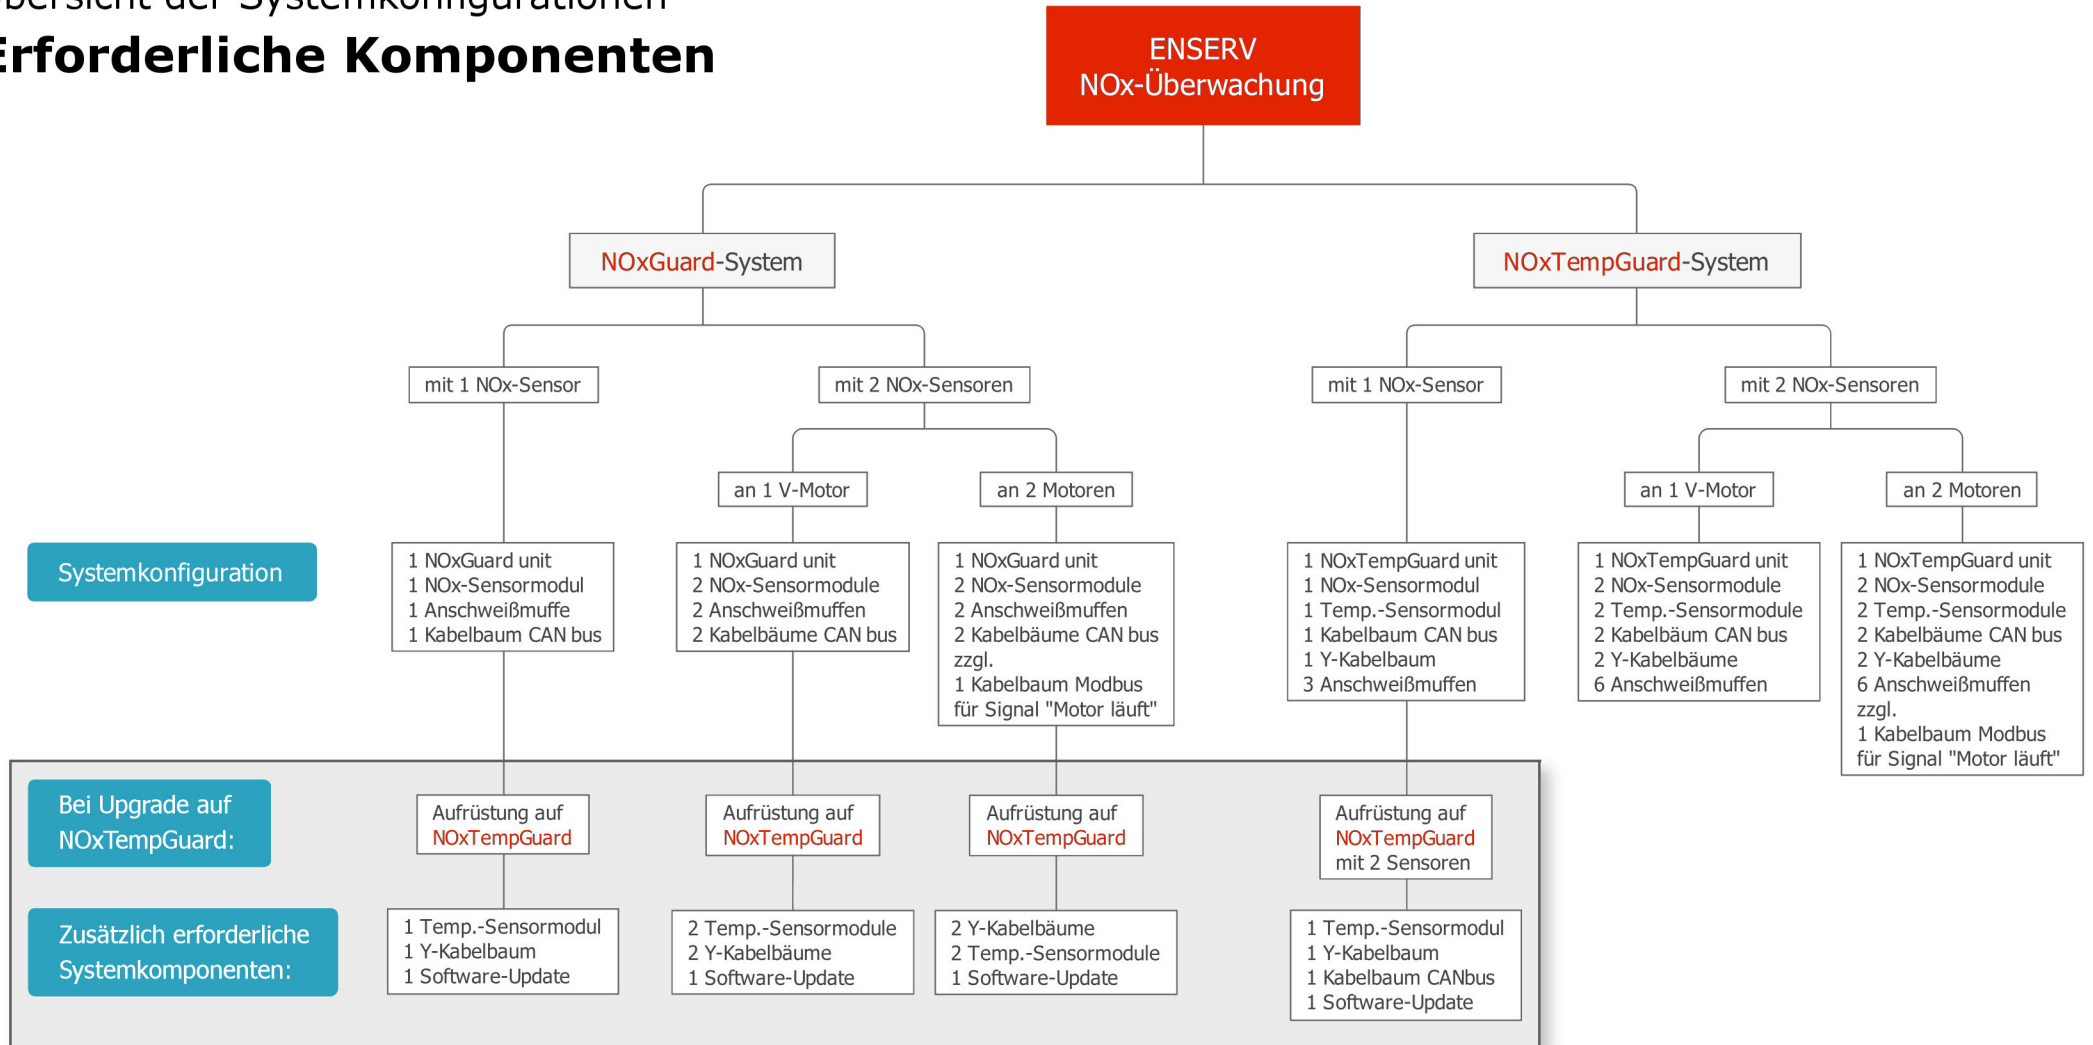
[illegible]bersicht der Systemkonfigurationen

Erforderliche Komponenten

ENSERV
NOx-Überwachung

NOxGuard-System

NOxTempGuard-System

mit 1 NOx-Sensor

mit 2 NOx-Sensoren

mit 1 NOx-Sensor

mit 2 NOx-Sensoren

an 1 V-Motor

an 2 Motoren

an 1 V-Motor

an 2 Motoren

Systemkonfiguration

1 NOxGuard unit
1 NOx-Sensormodul
1 Anschweißmuffe
1 Kabelbaum CAN bus

1 NOxGuard unit
2 NOx-Sensormodule
2 Anschweißmuffen
2 Kabelbäume CAN bus

1 NOxGuard unit
2 NOx-Sensormodule
2 Anschweißmuffen
2 Kabelbäume CAN bus
zzgl.
1 Kabelbaum Modbus
für Signal "Motor läuft"

1 NOxTempGuard unit
1 NOx-Sensormodul
1 Temp.-Sensormodul
1 Kabelbaum CAN bus
1 Y-Kabelbaum
3 Anschweißmuffen

1 NOxTempGuard unit
2 NOx-Sensormodule
2 Temp.-Sensormodule
2 Kabelbaum CAN bus
2 Y-Kabelbäume
6 Anschweißmuffen

1 NOxTempGuard unit
2 NOx-Sensormodule
2 Temp.-Sensormodule
2 Kabelbäume CAN bus
2 Y-Kabelbäume
6 Anschweißmuffen
zzgl.
1 Kabelbaum Modbus
für Signal "Motor läuft"

Bei Upgrade auf NOxTempGuard:

Aufrüstung auf NOxTempGuard

Aufrüstung auf NOxTempGuard

Aufrüstung auf NOxTempGuard

Aufrüstung auf NOxTempGuard mit 2 Sensoren

Zusätzlich erforderliche Systemkomponenten:

1 Temp.-Sensormodul
1 Y-Kabelbaum
1 Software-Update

2 Temp.-Sensormodule
2 Y-Kabelbäume
1 Software-Update

2 Y-Kabelbäume
2 Temp.-Sensormodule
1 Software-Update

1 Temp.-Sensormodul
1 Y-Kabelbaum
1 Kabelbaum CANbus
1 Software-Update